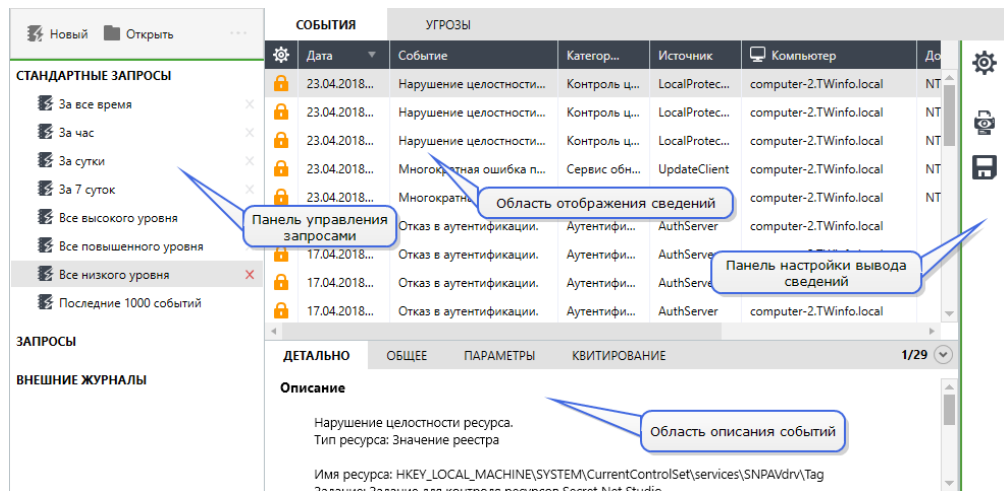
Новый Открыть

СТАНДАРТНЫЕ ЗАПРОСЫ

За все время

За час

За сутки

За 7 суток

Все высокого уровня

Все повышенного уровня

Все низкого уровня

Последние 1000 событий

ЗАПРОСЫ

ВНЕШНИЕ ЖУРНАЛЫ

Панель управления запросами

СОБЫТИЯ УГРОЗЫ

| | Дата | Событие | Категор... | Источник | Компьютер | До |
|---|---|---|---|---|---|---|
| | 23.04.2018... | Нарушение целостности... | Контроль ц... | LocalProtec... | computer-2.TWinfo.local | NT |
| | 23.04.2018... | Нарушение целостности... | Контроль ц... | LocalProtec... | computer-2.TWinfo.local | NT |
| | 23.04.2018... | Нарушение целостности... | Контроль ц... | LocalProtec... | computer-2.TWinfo.local | NT |
| | 23.04.2018... | Многократная ошибка п... | Сервис обн... | UpdateClient | computer-2.TWinfo.local | NT |
| | 23.04.2018... | Многократн... | | | | NT |
| | | Отказ в аутентификации. | Аутентифи... | AuthServer | computer-2.TWinfo.local | |
| | 17.04.2018... | Отказ в аутентификации. | Аутентифи... | AuthServer | | |
| | 17.04.2018... | Отказ в аутентификации. | Аутентифи... | AuthServer | | |
| | 17.04.2018... | Отказ в аутентификации. | Аутентифи... | AuthServer | computer-2.TWinfo.local | |

Область отображения сведений

Панель настройки вывода сведений

ДЕТАЛЬНО ОБЩЕЕ ПАРАМЕТРЫ КВИТИРОВАНИЕ 1/29

Описание

Нарушение целостности ресурса.
Тип ресурса: Значение реестра

Имя ресурса: HKEY_LOCAL_MACHINE\SYSTEM\CurrentControlSet\services\SNPAVdrv\Tag

Область описания событий